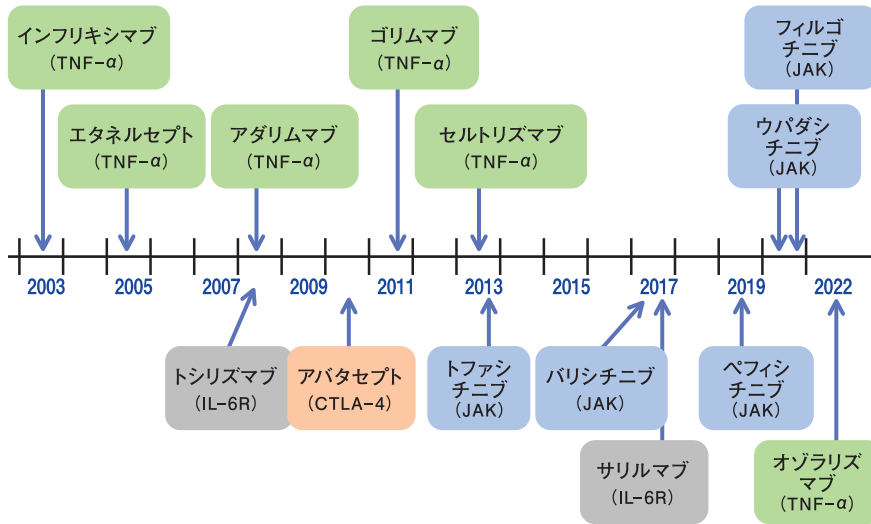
インフリキシマブ
(TNF-$\alpha$)

エタネルセプト
(TNF-$\alpha$)

アダリムマブ
(TNF-$\alpha$)

ゴリムマブ
(TNF-$\alpha$)

セルトリズマブ
(TNF-$\alpha$)

フィルゴチニブ
(JAK)

ウパダシチニブ
(JAK)

2003 2005 2007 2009 2011 2013 2015 2017 2019 2022

トシリズマブ
(IL-6R)

アバタセプト
(CTLA-4)

トファシチニブ
(JAK)

バリシチニブ
(JAK)

ペフィシチニブ
(JAK)

サリルマブ
(IL-6R)

オゾラリズマブ
(TNF-$\alpha$)